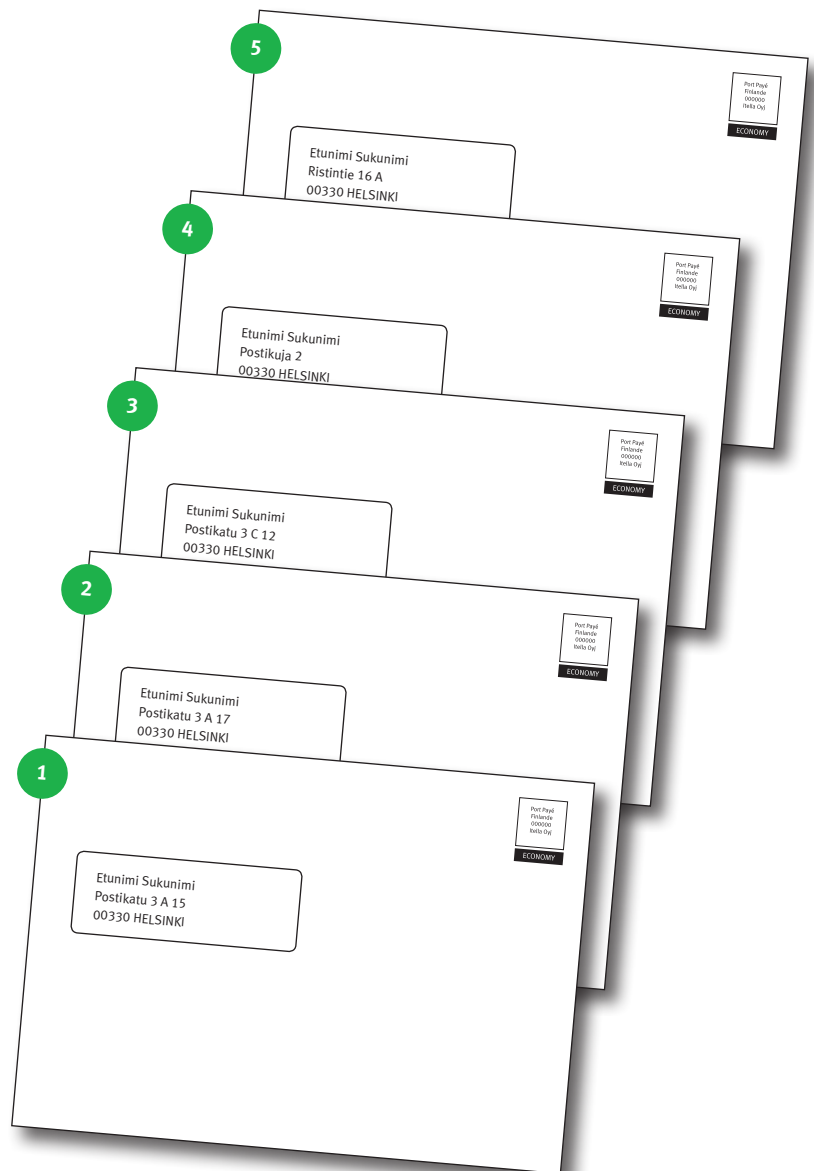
5

Port Payé
Finlande
000000
Itella Oyj
ECONOMY

Etunimi Sukunimi
Ristintie 16 A
00330 HELSINKI

4

Port Payé
Finlande
000000
Itella Oyj
ECONOMY

Etunimi Sukunimi
Postikuja 2
00330 HELSINKI

3

Port Payé
Finlande
000000
Itella Oyj
ECONOMY

Etunimi Sukunimi
Postikatu 3 C 12
00330 HELSINKI

2

Port Payé
Finlande
000000
Itella Oyj
ECONOMY

Etunimi Sukunimi
Postikatu 3 A 17
00330 HELSINKI

1

Port Payé
Finlande
000000
Itella Oyj
ECONOMY

Etunimi Sukunimi
Postikatu 3 A 15
00330 HELSINKI